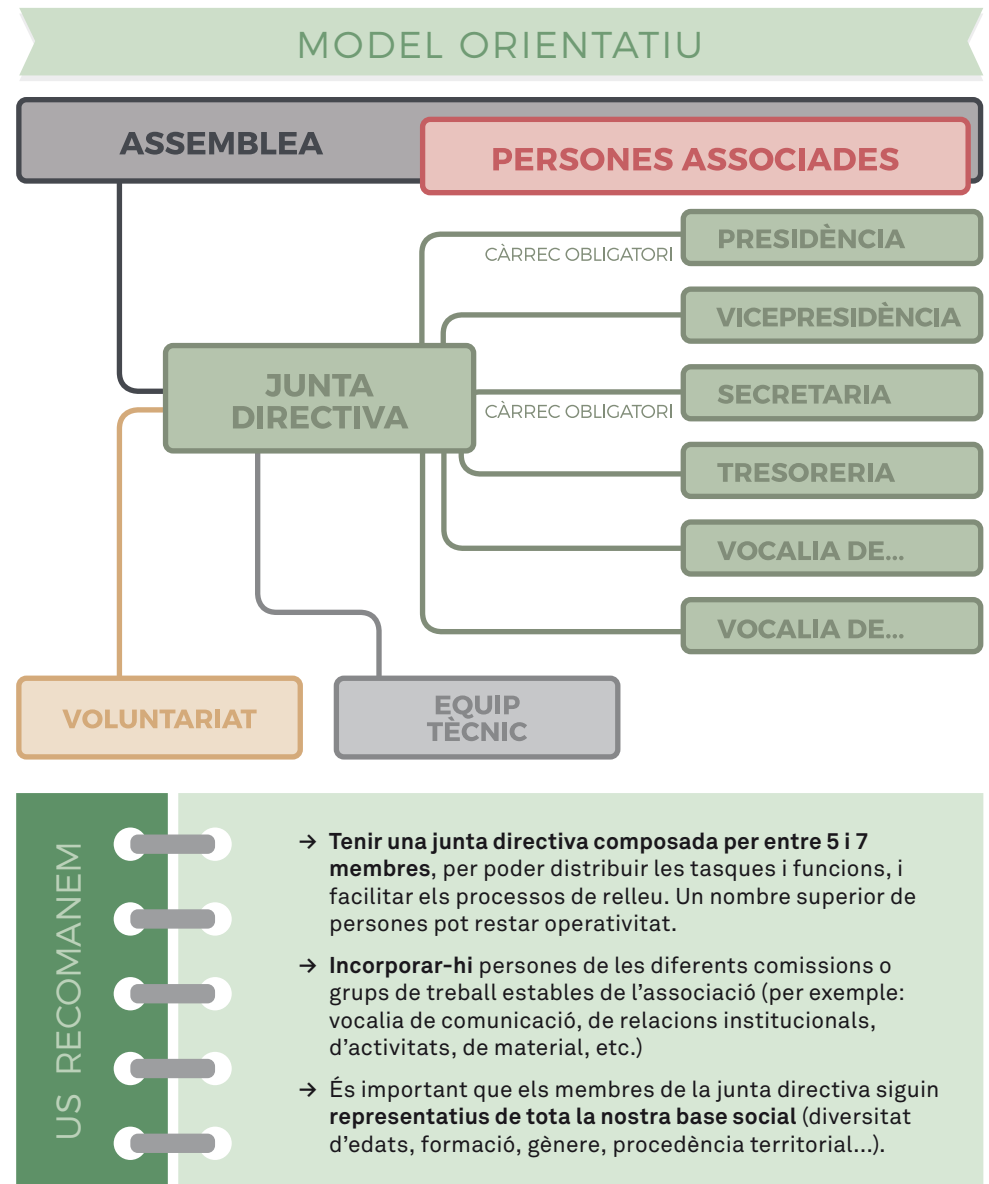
MODEL ORIENTATIU

ASSEMBLEA

PERSONES ASSOCIADES

CÀRREC OBLIGATORI

PRESIDÈNCIA

VICEPRESIDÈNCIA

JUNTA DIRECTIVA

CÀRREC OBLIGATORI

SECRETARIA

TRESORERIA

VOCALIA DE...

VOCALIA DE...

VOLUNTARIAT

EQUIP TÈCNIC

US RECOMANEM

→ **Tenir una junta directiva composada per entre 5 i 7 membres**, per poder distribuir les tasques i funcions, i facilitar els processos de relleu. Un nombre superior de persones pot restar operativitat.

→ **Incorporar-hi** persones de les diferents comissions o grups de treball estables de l'associació (per exemple: vocalia de comunicació, de relacions institucionals, d'activitats, de material, etc.)

→ És important que els membres de la junta directiva siguin **representatius de tota la nostra base social** (diversitat d'edats, formació, gènere, procedència territorial...).